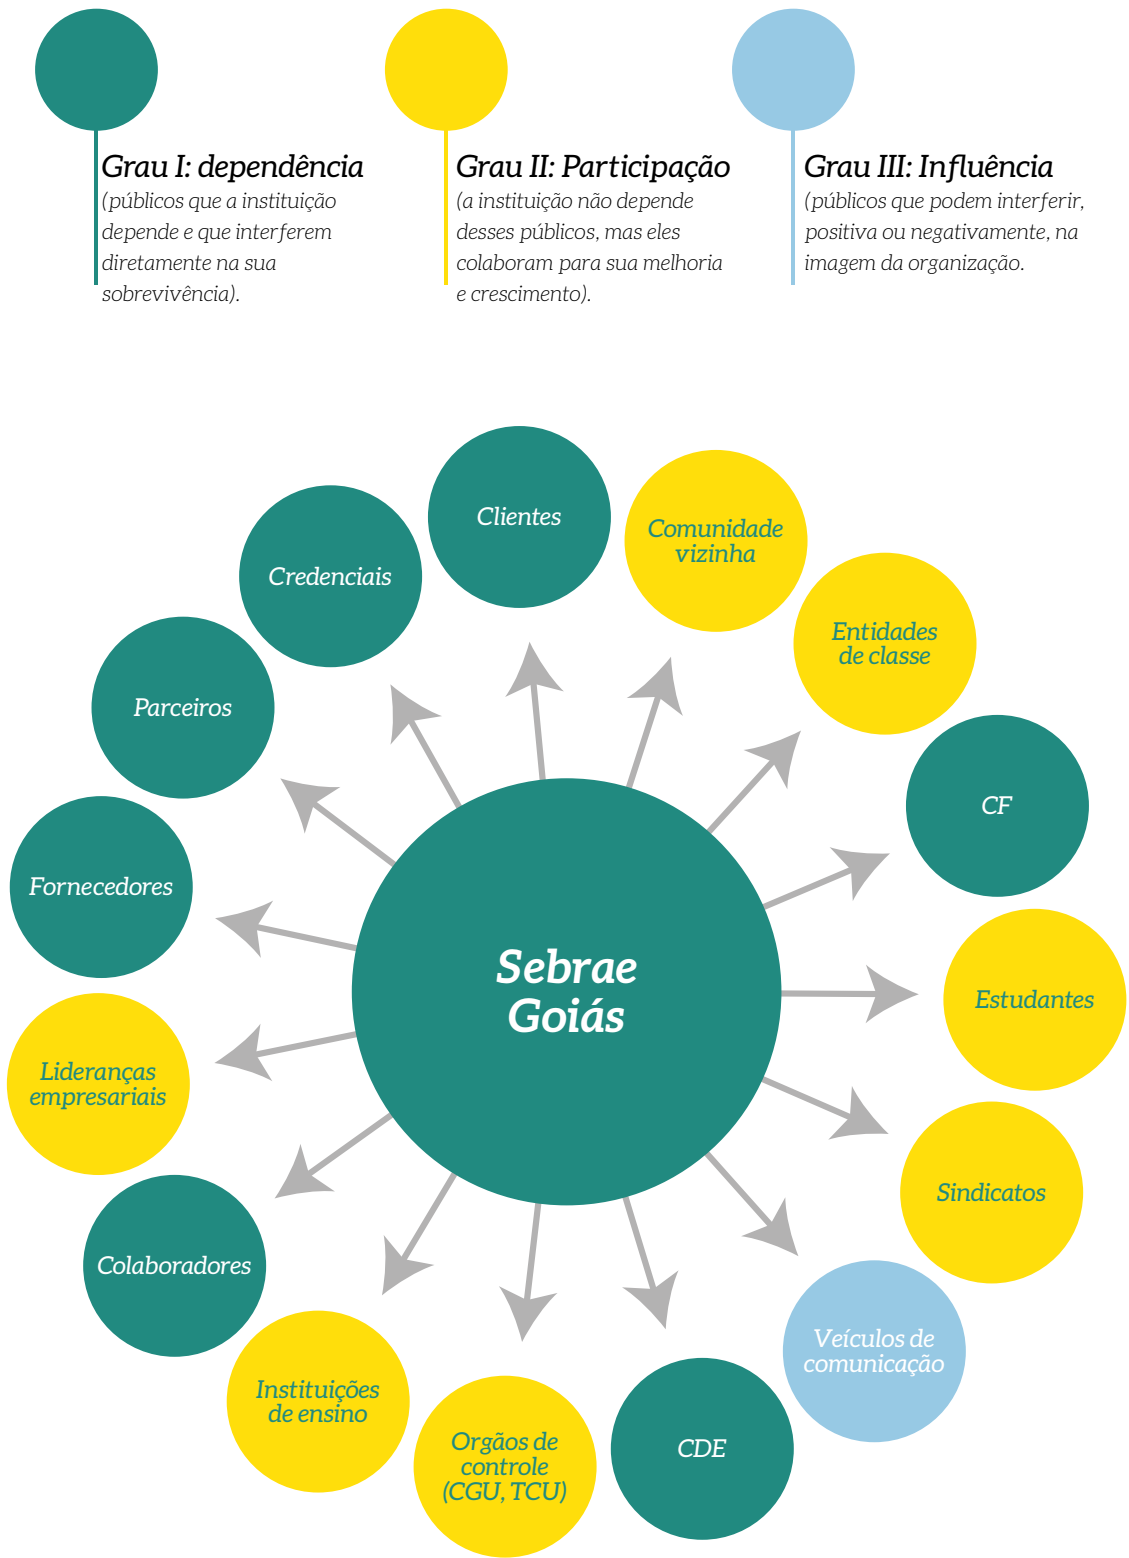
Grau I: dependência
(públicos que a instituição depende e que interferem diretamente na sua sobrevivência).

Grau II: Participação
(a instituição não depende desses públicos, mas eles colaboram para sua melhoria e crescimento).

Grau III: Influência
(públicos que podem interferir, positiva ou negativamente, na imagem da organização.

Clientes

Comunidade vizinha

Credenciais

Entidades de classe

Parceiros

CF

Fornecedores

Sebrae Goiás

Estudantes

Lideranças empresariais

Sindicatos

Colaboradores

Veículos de comunicação

Instituições de ensino

Orgãos de controle (CGU, TCU)

CDE